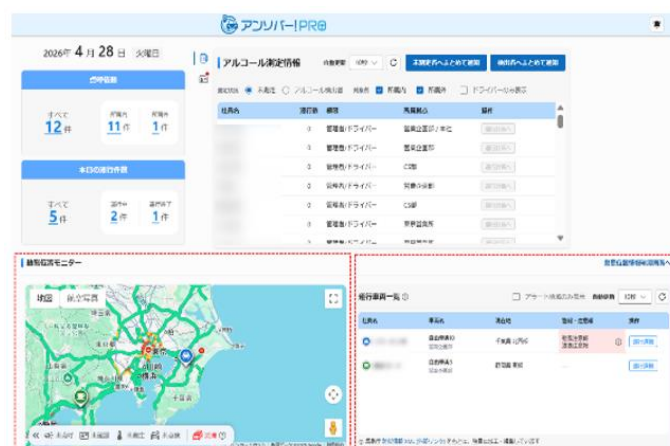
アンシバー!PRO

2026年 4月 28日 火曜日

点呼未実施

すべて 12件
所属内 11件
所属外 1件

本日の運行件数

すべて 5件
運行中 2件
運行終了 1件

アルコール測定情報

自動更新 10秒

本部長宛へまとめて送信
担当者宛へまとめて送信

未測定
アルコール検出者
所属内
所属外
ドライバーのみ表示

| 社員名 | 運行数 | 職種 | 所属拠点 | 操作 |
|---|---|---|---|---|
| | 0 | 管理者/ドライバー | 営業企画部/本社 | 通知送信 |
| | 0 | 管理者/ドライバー | 営業企画部 | 通知送信 |
| | 0 | 管理者/ドライバー | CS部 | 通知送信 |
| | 0 | 管理者/ドライバー | 営業企画部 | 通知送信 |
| | 0 | 管理者/ドライバー | CS部 | 通知送信 |
| | 0 | 管理者/ドライバー | 営業企画部 | 通知送信 |
| | 0 | 管理者/ドライバー | 営業企画部 | 通知送信 |

車両位置モニター

地図 航空写真

運行車両一覧

アラート発生車両のみ表示 自動更新 10秒

| 社員名 | 車両名 | 現在地 | 警告・注意喚起 | 操作 |
|---|---|---|---|---|
| | | | | 詳細 |
| | | | | 詳細 |

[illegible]